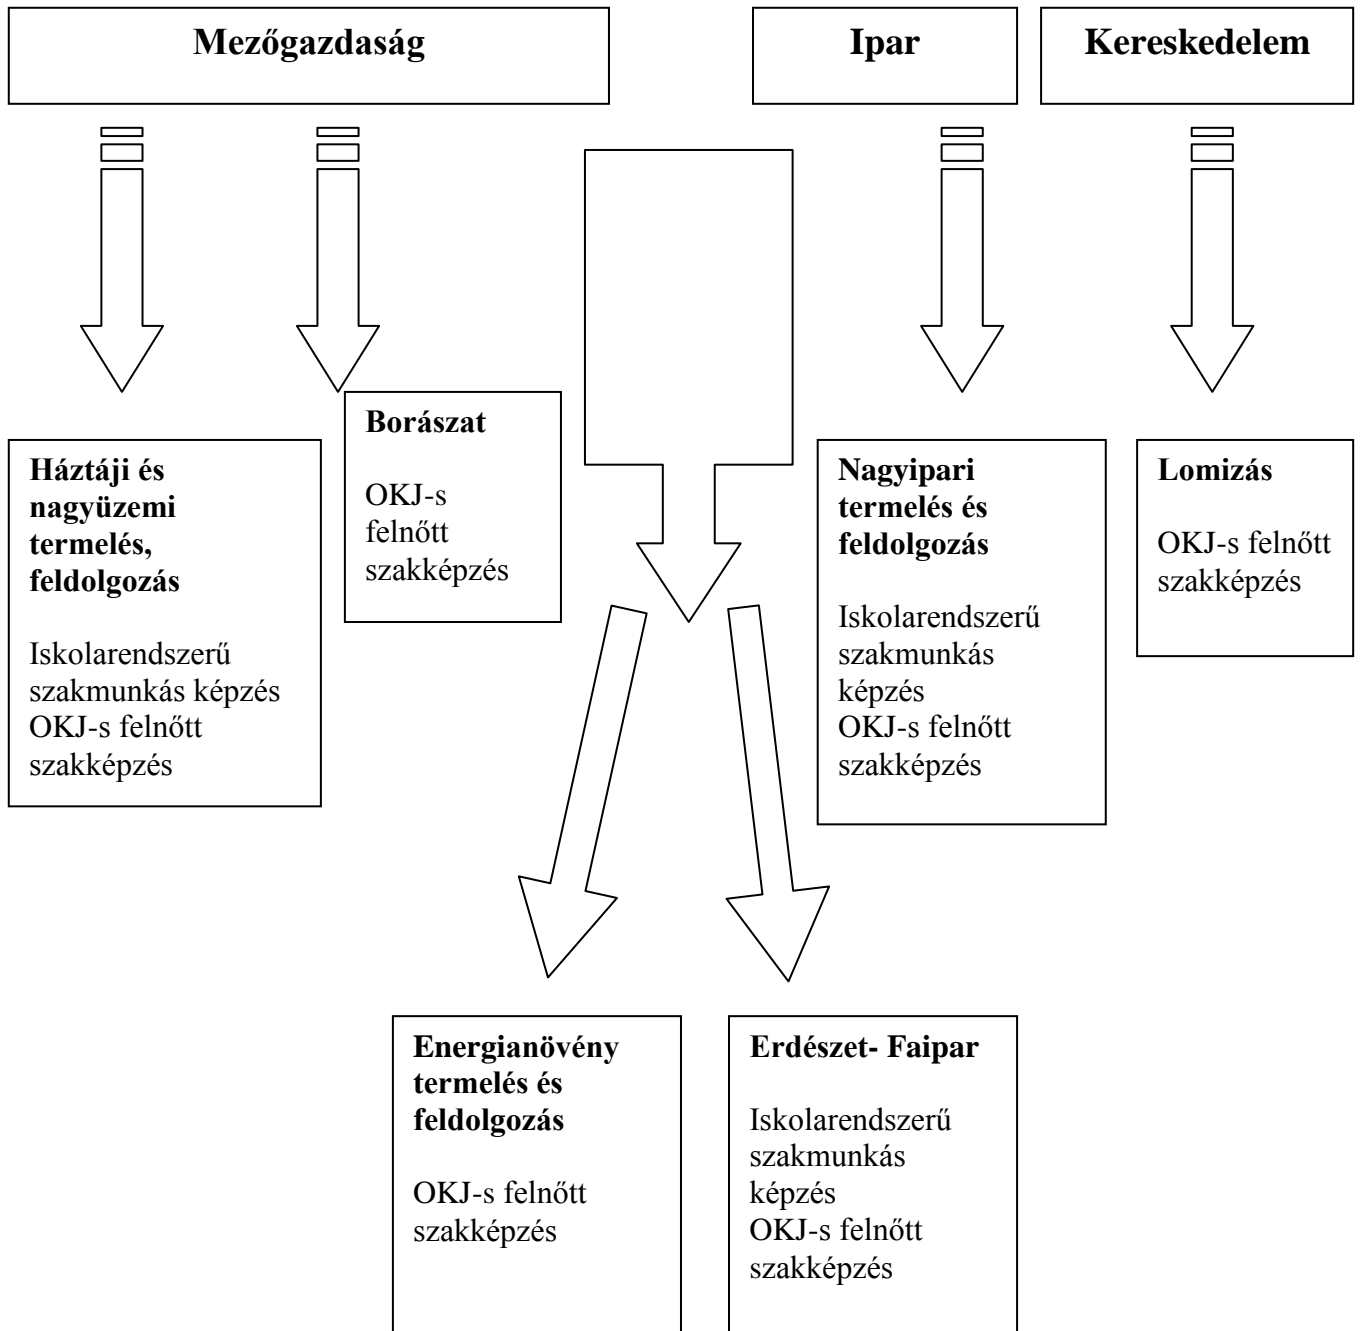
Mezőgazdaság

Ipar

Kereskedelem

Háztáji és nagyüzemi termelés, feldolgozás

Iskolarendszerű szakmunkás képzés
OKJ-s felnőtt szakképzés

Borászat

OKJ-s felnőtt szakképzés

Nagyipari termelés és feldolgozás

Iskolarendszerű szakmunkás képzés
OKJ-s felnőtt szakképzés

Lomizás

OKJ-s felnőtt szakképzés

Energianövény termelés és feldolgozás

OKJ-s felnőtt szakképzés

Erdészet- Faipar

Iskolarendszerű szakmunkás képzés
OKJ-s felnőtt szakképzés